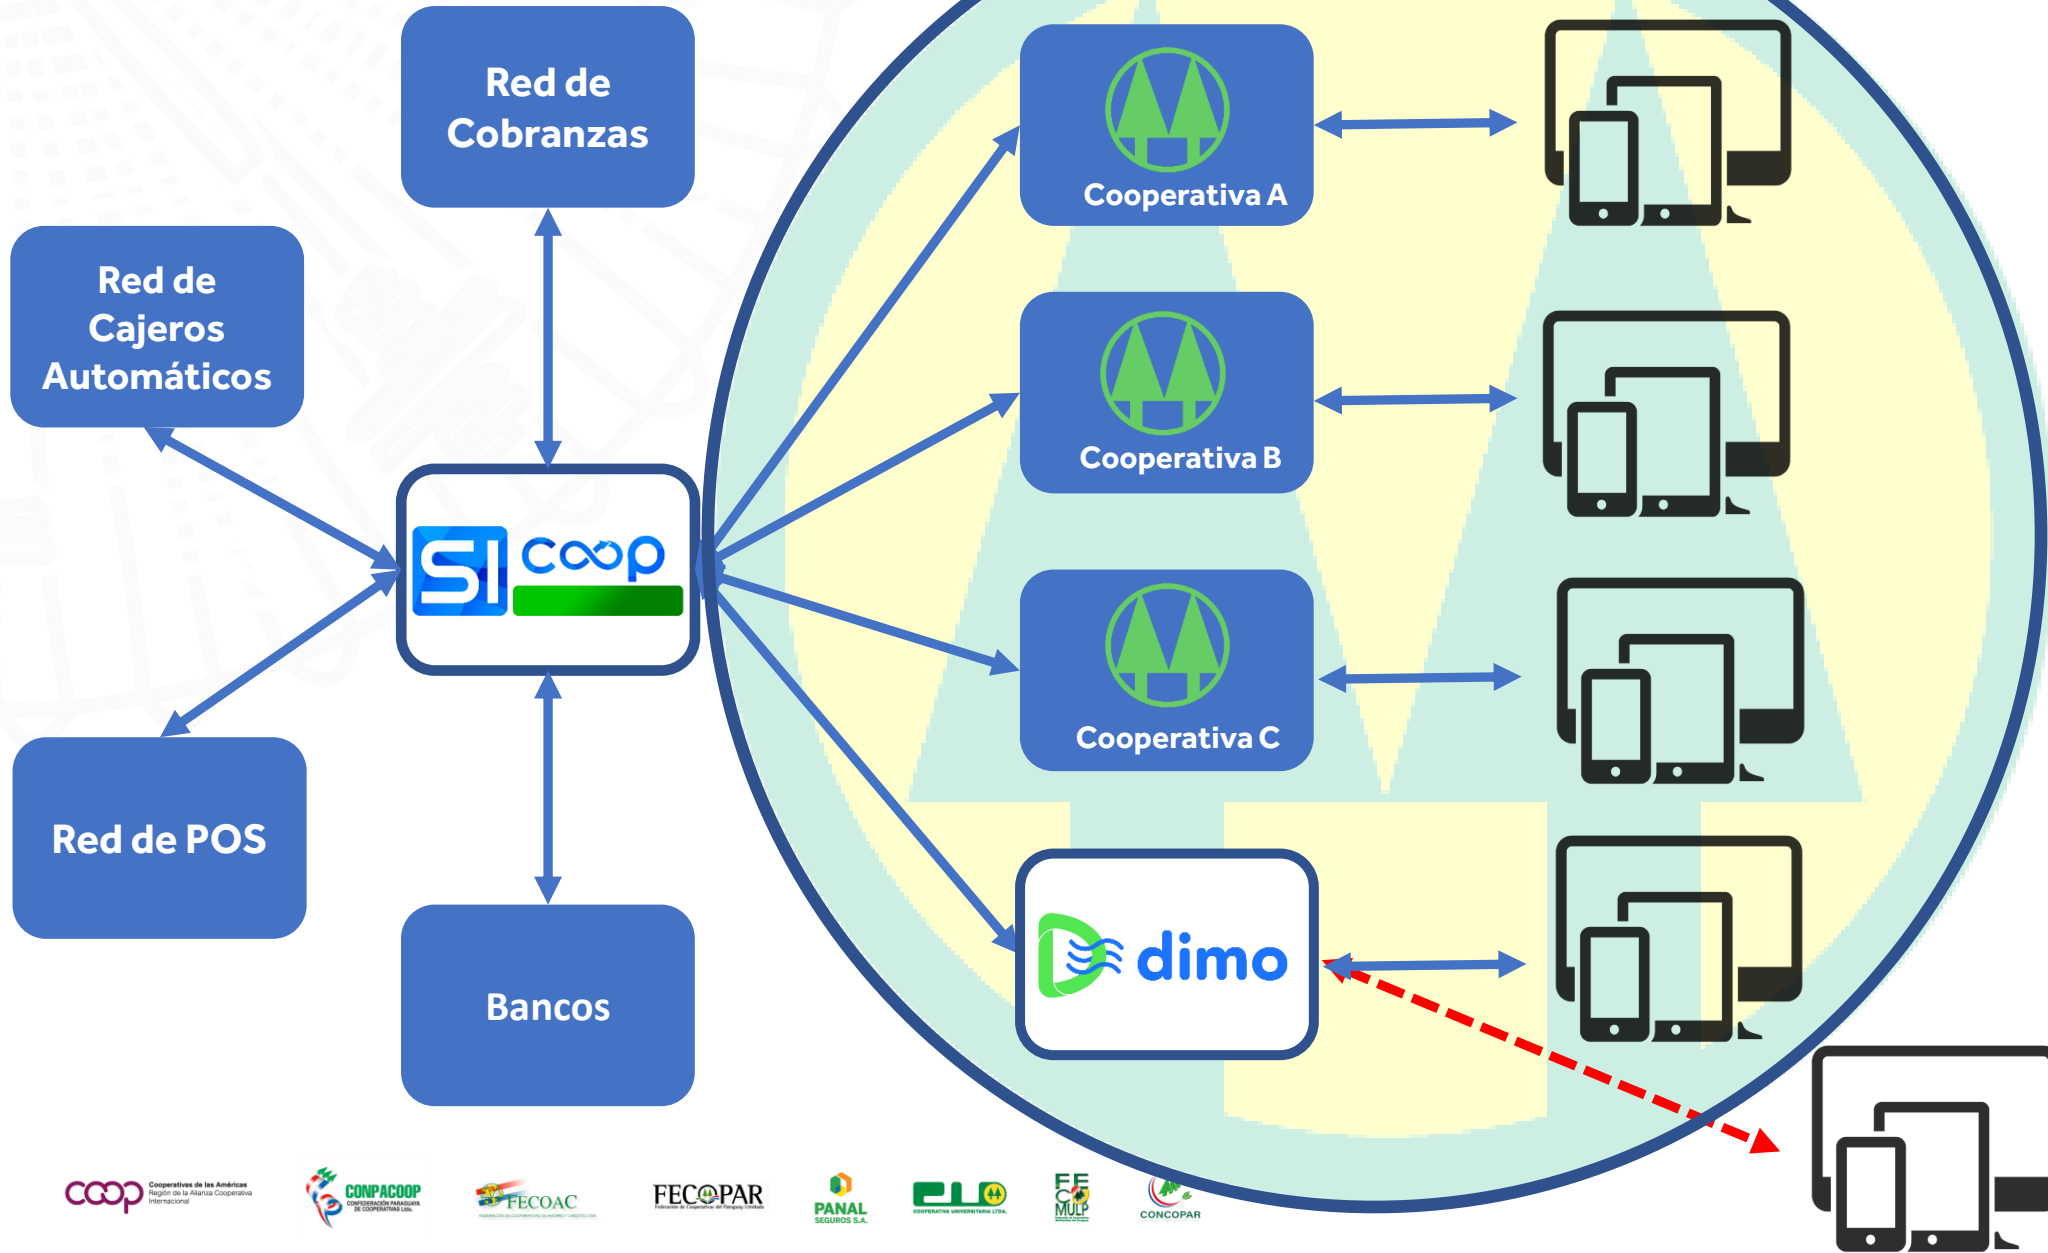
Red de Cobranzas

Red de Cajeros Automáticos

SI coop

Red de POS

Bancos

Cooperativa A

Cooperativa B

Cooperativa C

dimo

coop Cooperativas de las Américas Región de la Alianza Cooperativa Internacional

CONPACOOP CONFEDERACIÓN PARAGUAYA DE COOPERATIVAS Ltda.

FECOAC

FECOPAR Federación de Cooperativas del Paraguay Limitada

PANAL SEGUROS S.A.

CU COOPERATIVA UNIVERSITARIA LTDA.

FE CO MULP

CONCOPAR